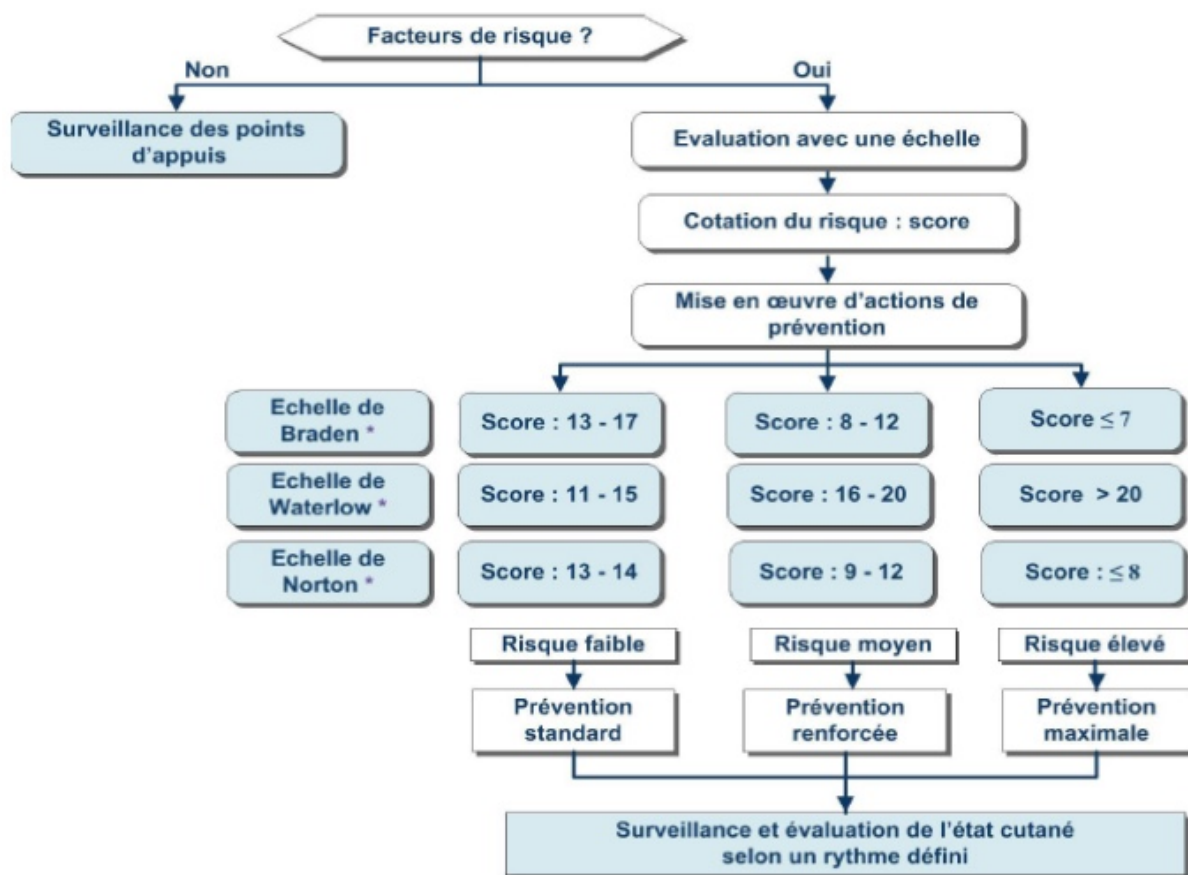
Facteurs de risque ?

Non

Oui

Surveillance des points d'appuis

Evaluation avec une échelle

Cotation du risque : score

Mise en œuvre d'actions de prévention

Echelle de Braden *

Score : 13 - 17

Score : 8 - 12

Score $\leq 7$

Echelle de Waterlow *

Score : 11 - 15

Score : 16 - 20

Score > 20

Echelle de Norton *

Score : 13 - 14

Score : 9 - 12

Score : $\leq 8$

Risque faible

Risque moyen

Risque élevé

Prévention standard

Prévention renforcée

Prévention maximale

Surveillance et évaluation de l'état cutané selon un rythme défini